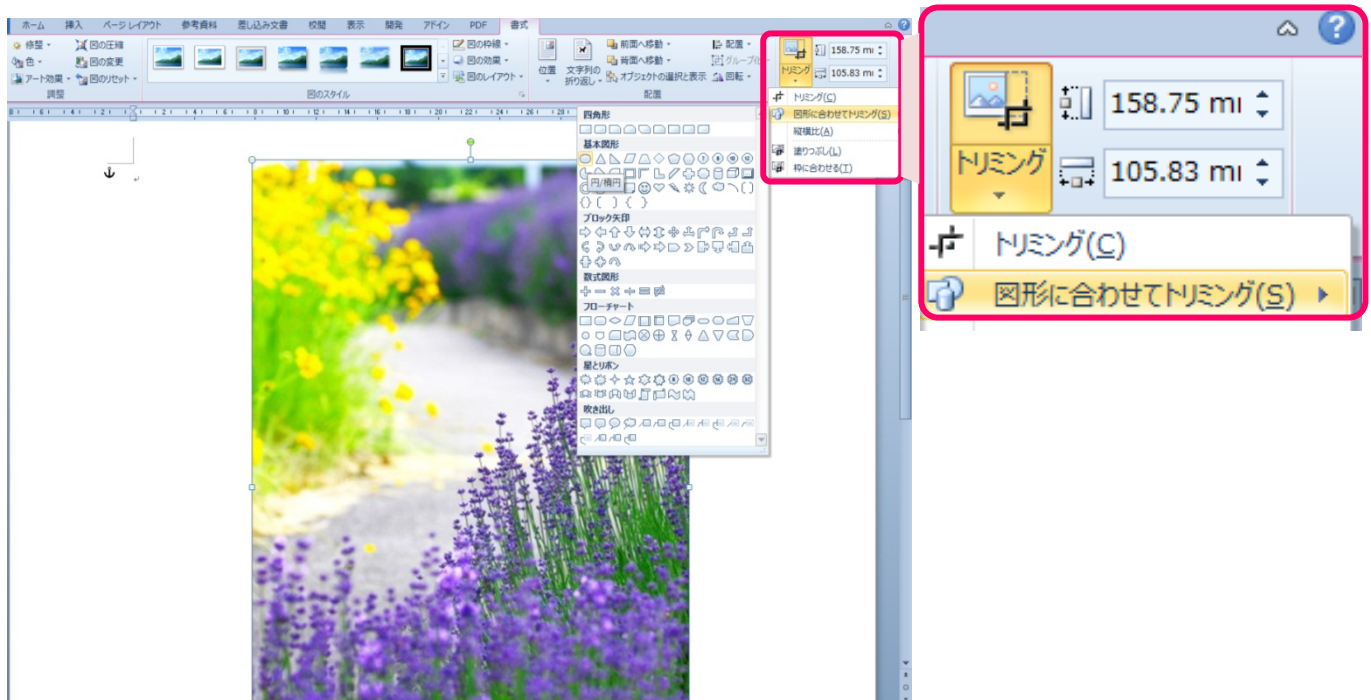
ホーム 挿入 ページレイアウト 参考資料 差し込み文書 校閲 表示 開発 アドイン PDF 書式

修整 色 アート効果 調整
図の圧縮 図の変更 図のリセット
図の枠線 図の効果 図のレイアウト
図のスタイル
位置 文字列の折り返し
前面へ移動 背面へ移動 オブジェクトの選択と表示
配置 グループ化 回転
配置
トリミング
158.75 mm
105.83 mm

トリミング(C)
図形に合わせてトリミング(S)
縦横比(A)
塗りつぶし(L)
枠に合わせる(T)

四角形
基本図形
円/楕円
ブロック矢印
数式図形
フローチャート
星とリボン
吹き出し

158.75 mı
105.83 mı
トリミング
トリミング(C)
図形に合わせてトリミング(S)